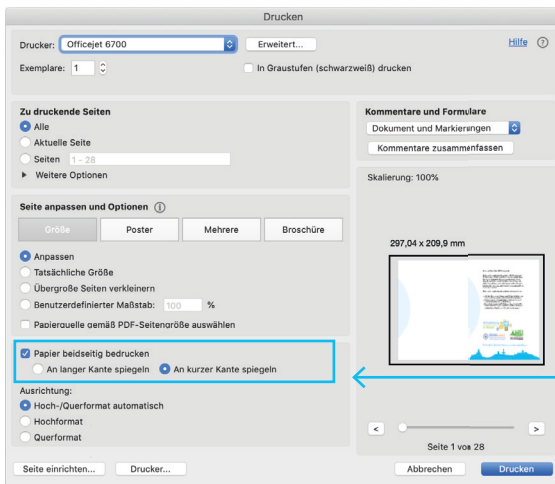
Drucken

Drucker: Officejet 6700 Erweitert... Hilfe ?

Exemplare: 1 In Graustufen (schwarzweiß) drucken

Zu druckende Seiten

Alle

Aktuelle Seite

Seiten 1 - 28

Weitere Optionen

Seite anpassen und Optionen

Größe Poster Mehrere Broschüre

Anpassen

Tatsächliche Größe

Übergroße Seiten verkleinern

Benutzerdefinierter Maßstab: 100 %

Papierquelle gemäß PDF-Seitengröße auswählen

Papier beidseitig bedrucken

An langer Kante spiegeln An kurzer Kante spiegeln

Ausrichtung:

Hoch-/Querformat automatisch

Hochformat

Querformat

Kommentare und Formulare

Dokument und Markierungen

Kommentare zusammenfassen

Skalierung: 100%

297,04 x 209,9 mm

< >

Seite 1 von 28

Seite einrichten... Drucker... Abbrechen Drucken